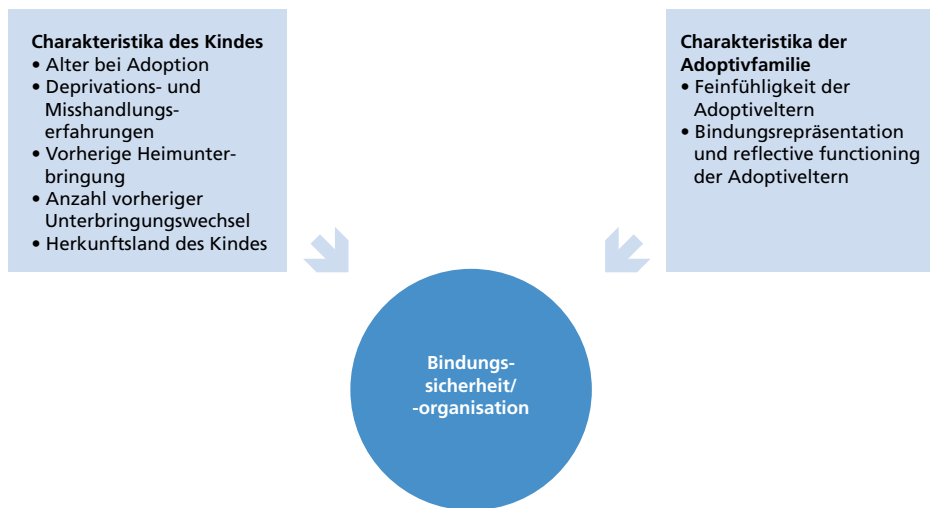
**Charakteristika des Kindes**
- Alter bei Adoption
- Deprivations- und Misshandlungserfahrungen
- Vorherige Heimunterbringung
- Anzahl vorheriger Unterbringungswechsel
- Herkunftsland des Kindes

**Charakteristika der Adoptivfamilie**
- Feinfühligkeit der Adoptiveltern
- Bindungsrepräsentation und reflective functioning der Adoptiveltern

Bindungssicherheit/ -organisation